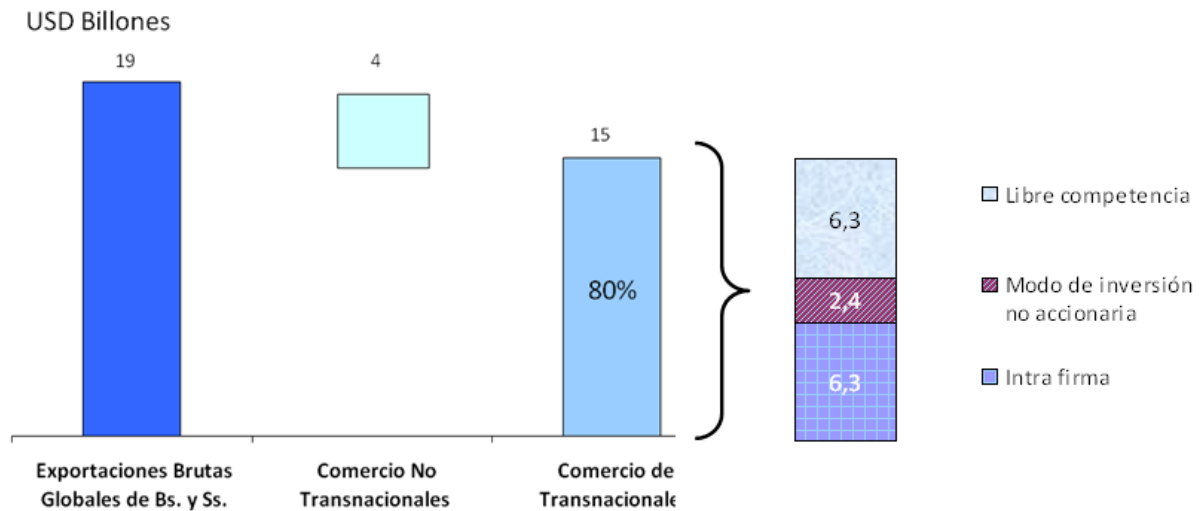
USD Billones

19

4

15

80%

6,3

2,4

6,3

Libre competencia

Modo de inversión no accionaria

Intra firma

Exportaciones Brutas Globales de Bs. y Ss.

Comercio No Transnacionales

Comercio de Transnacionale